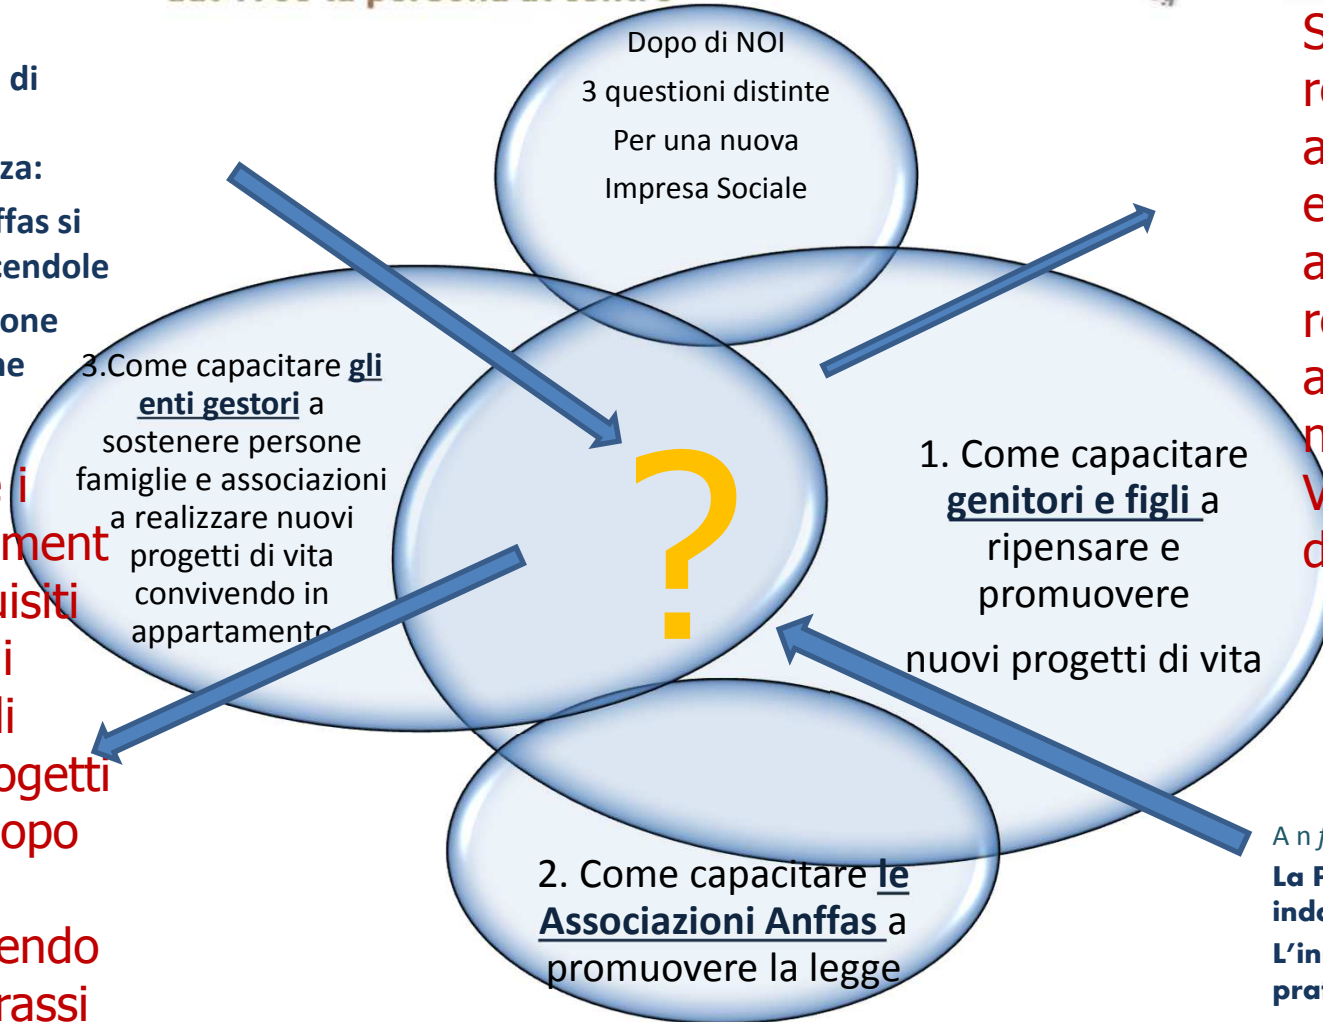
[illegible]

di

za:
ffas si
cendole
one
ne

i
ment
uisiti
i
li
ogetti
opo

endo
rassi

Dopo di NOI
3 questioni distinte
Per una nuova
Impresa Sociale

3.Come capacitare gli enti gestori a sostenere persone famiglie e associazioni a realizzare nuovi progetti di vita convivendo in appartamento

?

1. Come capacitare genitori e figli a ripensare e promuovere
nuovi progetti di vita

2. Come capacitare le Associazioni Anffas a promuovere la legge

S
r
a
e
a
r
a
n
V
d

A n
La F
indo
L'in
pra